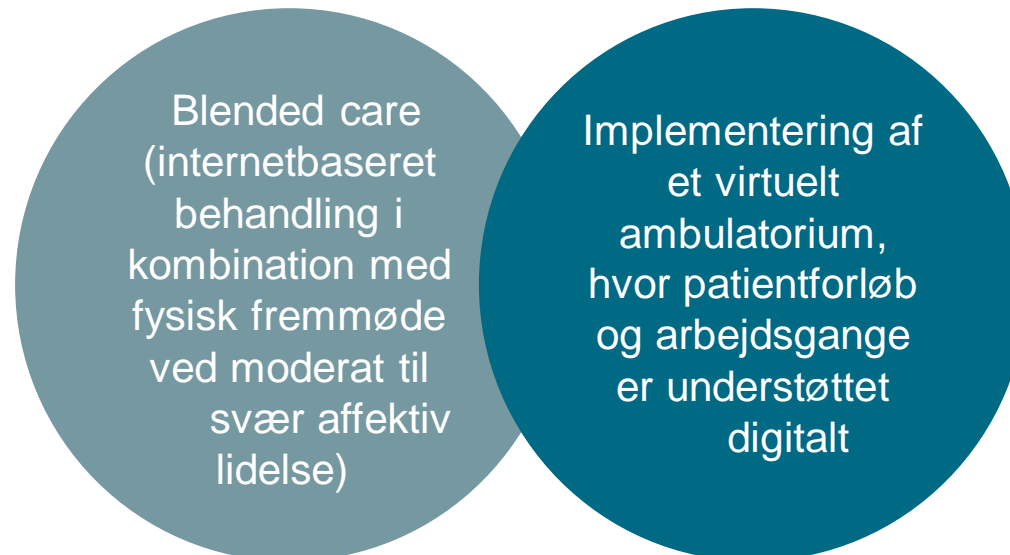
Blended care (internetbaseret behandling i kombination med fysisk fremmøde ved moderat til svær affektiv lidelse)

Implementering af et virtuelt ambulatorium, hvor patientforløb og arbejdsgange er understøttet digitalt